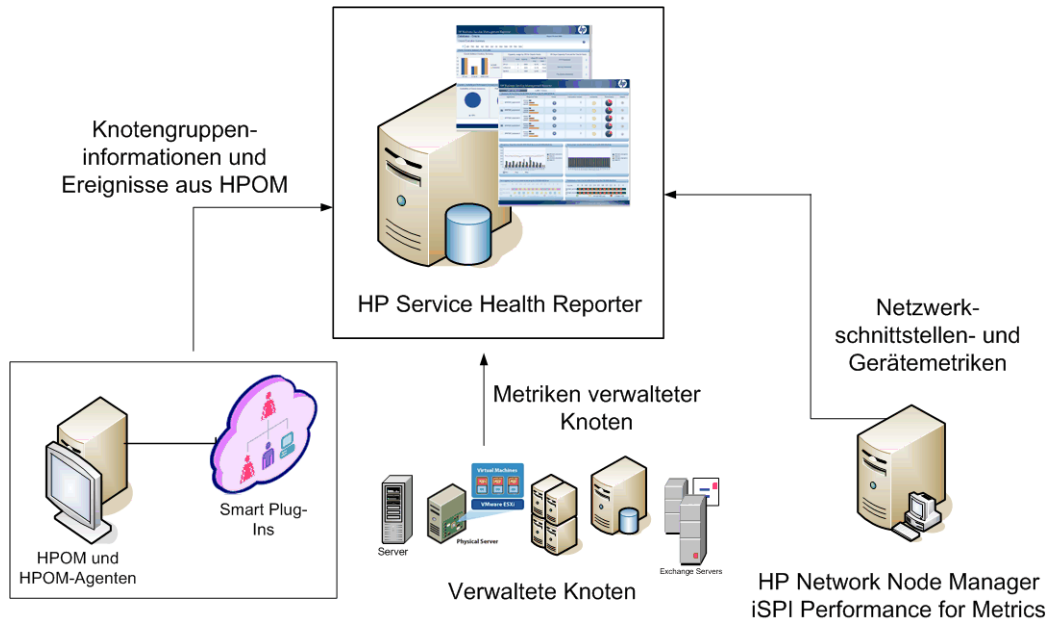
Knotengruppeninformationen und Ereignisse aus HPOM

HP Service Health Reporter

Netzwerkschnittstellen- und Gerätemetriken

Metriken verwalteter Knoten

Smart Plug-Ins

HPOM und HPOM-Agenten

Virtual Machines

VMware ESXi

Server

Physical Server

Exchange Servers

Verwaltete Knoten

HP Network Node Manager iSPI Performance for Metrics